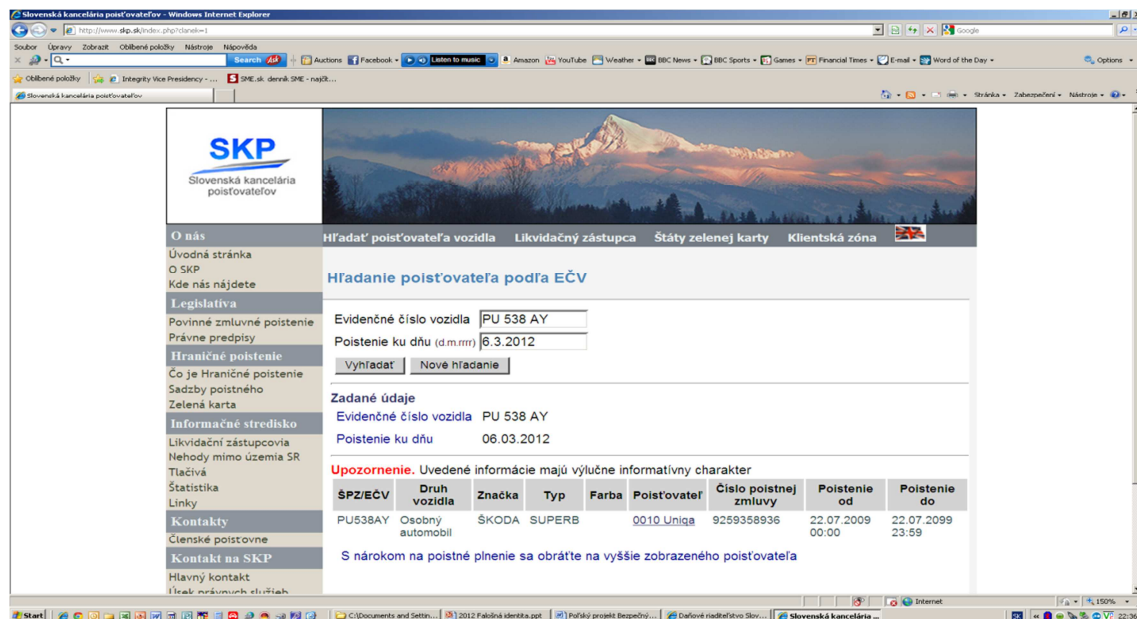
Slovenská kancelária poisťovateľov - Windows Internet Explorer

http://www.skp.sk/index.php?clanek=1

Google

Soubor Úpravy Zobrazit Oblíbené položky Nástroje Nápověda

Search Auctions Facebook Listen to music Amazon YouTube Weather BBC News BBC Sports Games Financial Times E-mail Word of the Day Options

Oblíbené položky Integrity Vice Presidency - ... SME.sk denník SME - najčít...

Slovenská kancelária poisťovateľov

Stránka Zabezpečení Nástroje

SKP
Slovenská kancelária poisťovateľov

O nás
Úvodná stránka
O SKP
Kde nás nájdete
Legislatíva
Povinné zmluvné poistenie
Právne predpisy
Hraničné poistenie
Čo je Hraničné poistenie
Sadzby poistného
Zelená karta
Informačné stredisko
Likvidační zástupcovia
Nehody mimo územia SR
Tlačivá
Štatistika
Linky
Kontakty
Členské poisťovne
Kontakt na SKP
Hlavný kontakt
Úsek právnych služieb

Hľadať poisťovateľa vozidla Likvidačný zástupca Štáty zelenej karty Klientská zóna

Hľadanie poisťovateľa podľa EČV

Evidenčné číslo vozidla PU 538 AY
Poistenie ku dňu (d.m.rrrr) 6.3.2012
Vyhľadať Nové hľadanie

Zadané údaje
Evidenčné číslo vozidla PU 538 AY
Poistenie ku dňu 06.03.2012

Upozornenie. Uvedené informácie majú výlučne informatívny charakter

| ŠPZ/EČV | Druh vozidla | Značka | Typ | Farba | Poisťovateľ | Číslo poistnej zmluvy | Poistenie od | Poistenie do |
|---|---|---|---|---|---|---|---|---|
| PU538AY | Osobný automobil | ŠKODA | SUPERB | | 0010 Uniqa | 9259358936 | 22.07.2009 00:00 | 22.07.2099 23:59 |

S nárokom na poistné plnenie sa obráťte na vyššie zobrazeného poisťovateľa

Internet 150%

Start C:\Documents and Settin... 2012 Falošná identita.ppt Poľský projekt Bezpečný... Daňové riaditeľstvo Slov... Slovenská kancelária ... 22:36